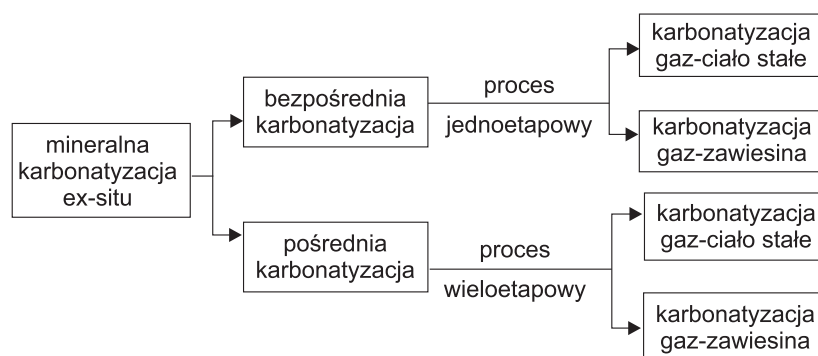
mineralna karbonatyzacja ex-situ

bezpośrednia karbonatyzacja

proces jednoetapowy

karbonatyzacja gaz-ciało stałe

karbonatyzacja gaz-zawiesina

pośrednia karbonatyzacja

proces wieloetapowy

karbonatyzacja gaz-ciało stałe

karbonatyzacja gaz-zawiesina